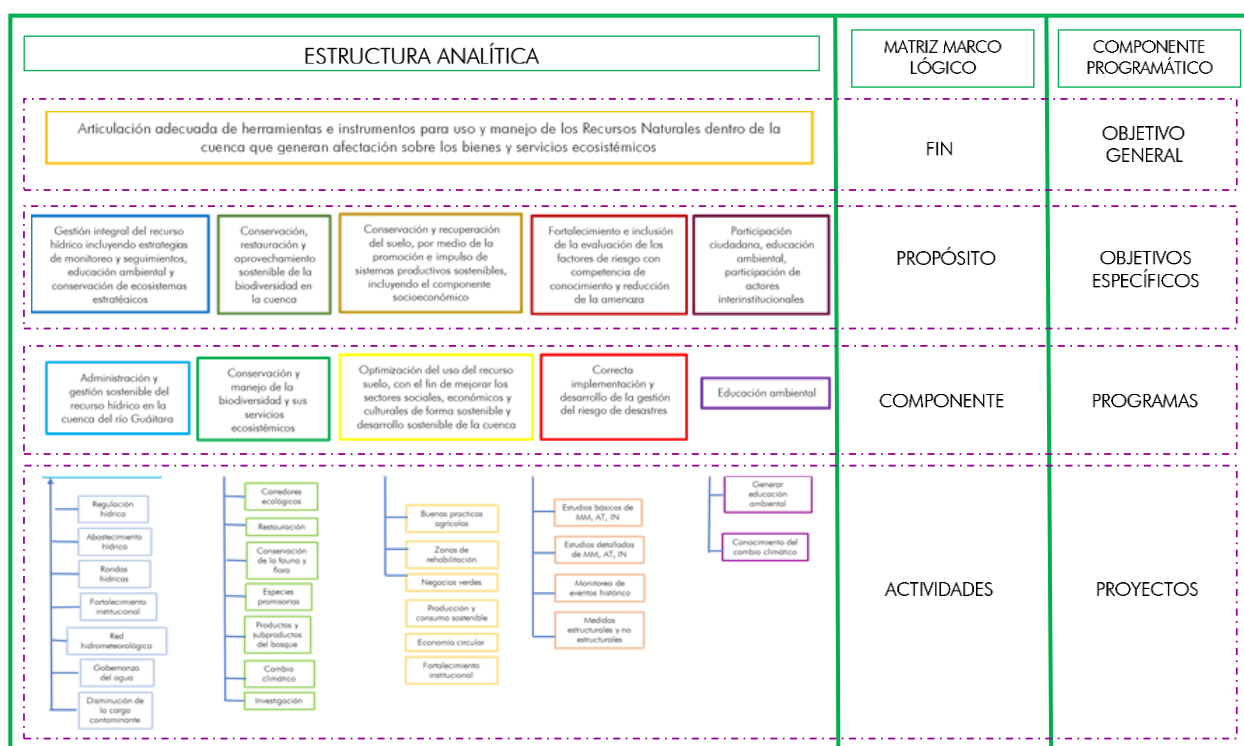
ESTRUCTURA ANALÍTICA

MATRIZ MARCO LÓGICO

COMPONENTE PROGRAMÁTICO

Articulación adecuada de herramientas e instrumentos para uso y manejo de los Recursos Naturales dentro de la cuenca que generan afectación sobre los bienes y servicios ecosistémicos

FIN

OBJETIVO GENERAL

Gestión integral del recurso hídrico incluyendo estrategias de monitoreo y seguimientos, educación ambiental y conservación de ecosistemas estratéaicos

Conservación, restauración y aprovechamiento sostenible de la biodiversidad en la cuenca

Conservación y recuperación del suelo, por medio de la promoción e impulso de sistemas productivos sostenibles, incluyendo el componente socioeconómico

Fortalecimiento e inclusión de la evaluación de los factores de riesgo con competencia de conocimiento y reducción de la amenaza

Participación ciudadana, educación ambiental, participación de actores interinstitucionales

PROPÓSITO

OBJETIVOS ESPECÍFICOS

Administración y gestión sostenible del recurso hídrico en la cuenca del río Guáitara

Conservación y manejo de la biodiversidad y sus servicios ecosistémicos

Optimización del uso del recurso suelo, con el fin de mejorar los sectores sociales, económicos y culturales de forma sostenible y desarrollo sostenible de la cuenca

Correcta implementación y desarrollo de la gestión del riesgo de desastres

Educación ambiental

COMPONENTE

PROGRAMAS

Regulación hídrica

Abastecimiento hídrico

Rondas hídricas

Fortalecimiento institucional

Red hidrometeorológica

Gobernanza del agua

Disminución de la carga contaminante

Corredores ecológicos

Restauración

Conservación de la fauna y flora

Especies promisorias

Productos y subproductos del bosque

Cambio climático

Investigación

Buenos practicas agrícolas

Zonas de rehabilitación

Negocios verdes

Producción y consumo sostenible

Economía circular

Fortalecimiento institucional

Estudios básicos de MM, AT, IN

Estudios detallados de MM, AT, IN

Monitoreo de eventos histórico

Medidas estructurales y no estructurales

Generar educación ambiental

Conocimiento del cambio climático

ACTIVIDADES

PROYECTOS